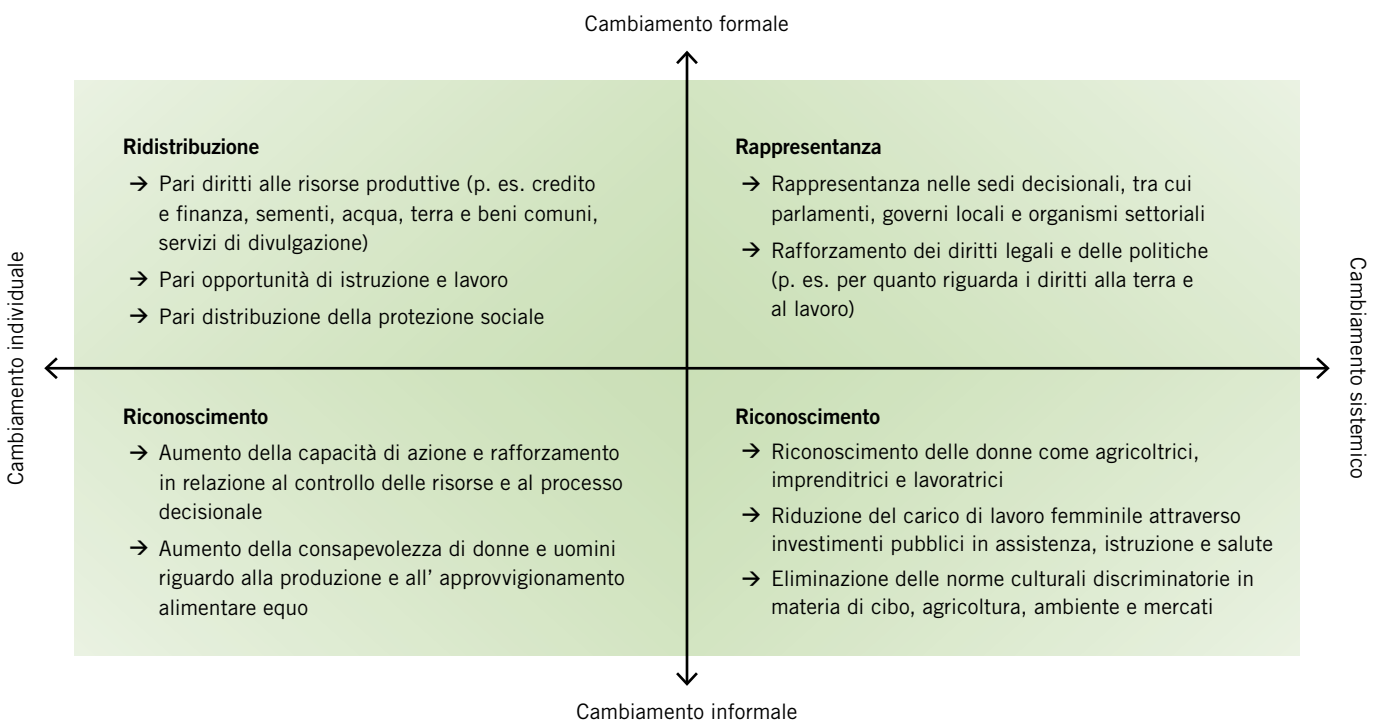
Cambiamento formale

Cambiamento individuale

Cambiamento sistemico

**Ridistribuzione**

→ Pari diritti alle risorse produttive (p. es. credito e finanza, sementi, acqua, terra e beni comuni, servizi di divulgazione)

→ Pari opportunità di istruzione e lavoro

→ Pari distribuzione della protezione sociale

**Rappresentanza**

→ Rappresentanza nelle sedi decisionali, tra cui parlamenti, governi locali e organismi settoriali

→ Rafforzamento dei diritti legali e delle politiche (p. es. per quanto riguarda i diritti alla terra e al lavoro)

**Riconoscimento**

→ Aumento della capacità di azione e rafforzamento in relazione al controllo delle risorse e al processo decisionale

→ Aumento della consapevolezza di donne e uomini riguardo alla produzione e all' approvvigionamento alimentare equo

**Riconoscimento**

→ Riconoscimento delle donne come agricoltrici, imprenditrici e lavoratrici

→ Riduzione del carico di lavoro femminile attraverso investimenti pubblici in assistenza, istruzione e salute

→ Eliminazione delle norme culturali discriminatorie in materia di cibo, agricoltura, ambiente e mercati

Cambiamento informale